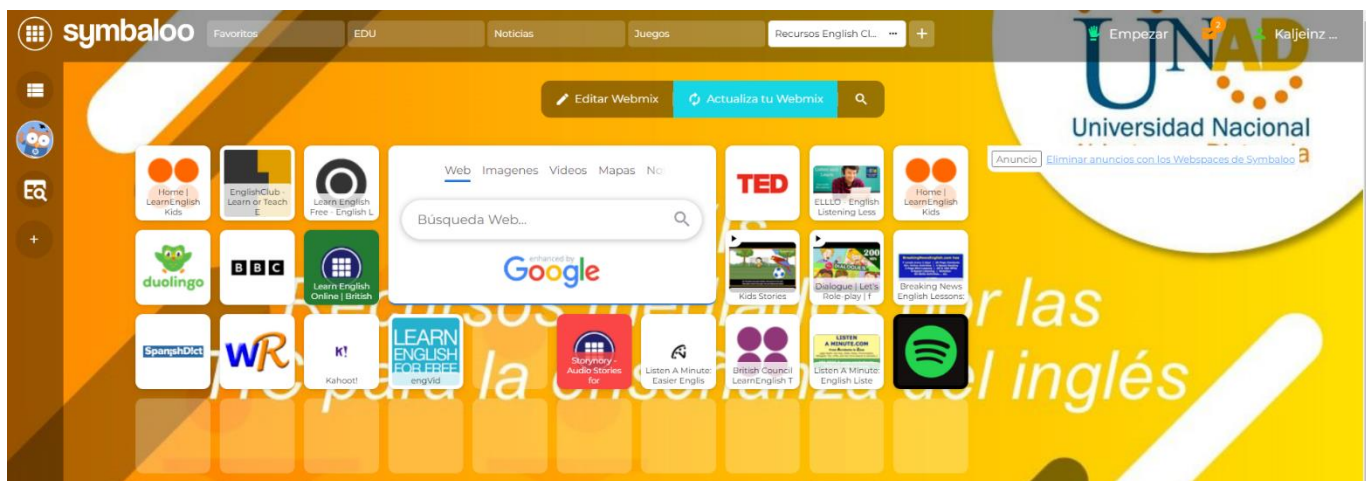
symbaloo Favoritos EDU Noticias Juegos Recursos English Cl... ··· + Empezar 2 Kaljeinz ...

UNAD
Universidad Nacional

Editar Webmix Actualiza tu Webmix

Web Imagenes Videos Mapas No

Búsqueda Web...

enhanced by Google

Anuncio Eliminar anuncios con los Webspaces de Symbaloo

Home | LearnEnglish Kids
EnglishClub - Learn or Teach E
Learn English Free - English L
TED
ELLLO - English Listening Less
Home | LearnEnglish Kids

duolingo
BBC
Learn English Online | British
Kids Stories
Dialogue | Let's Role-play | f
Breaking News English Lessons:

SpanishDict
WR
k! Kahoot!
LEARN ENGLISH FOR FREE engVid
Storynory - Audio Stories for
Listen A Minute: Easier Englis
British Council LearnEnglish T
LISTEN A MINUTE.COM Listen A Minute: English Liste

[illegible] por las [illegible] para la enseñanza del inglés